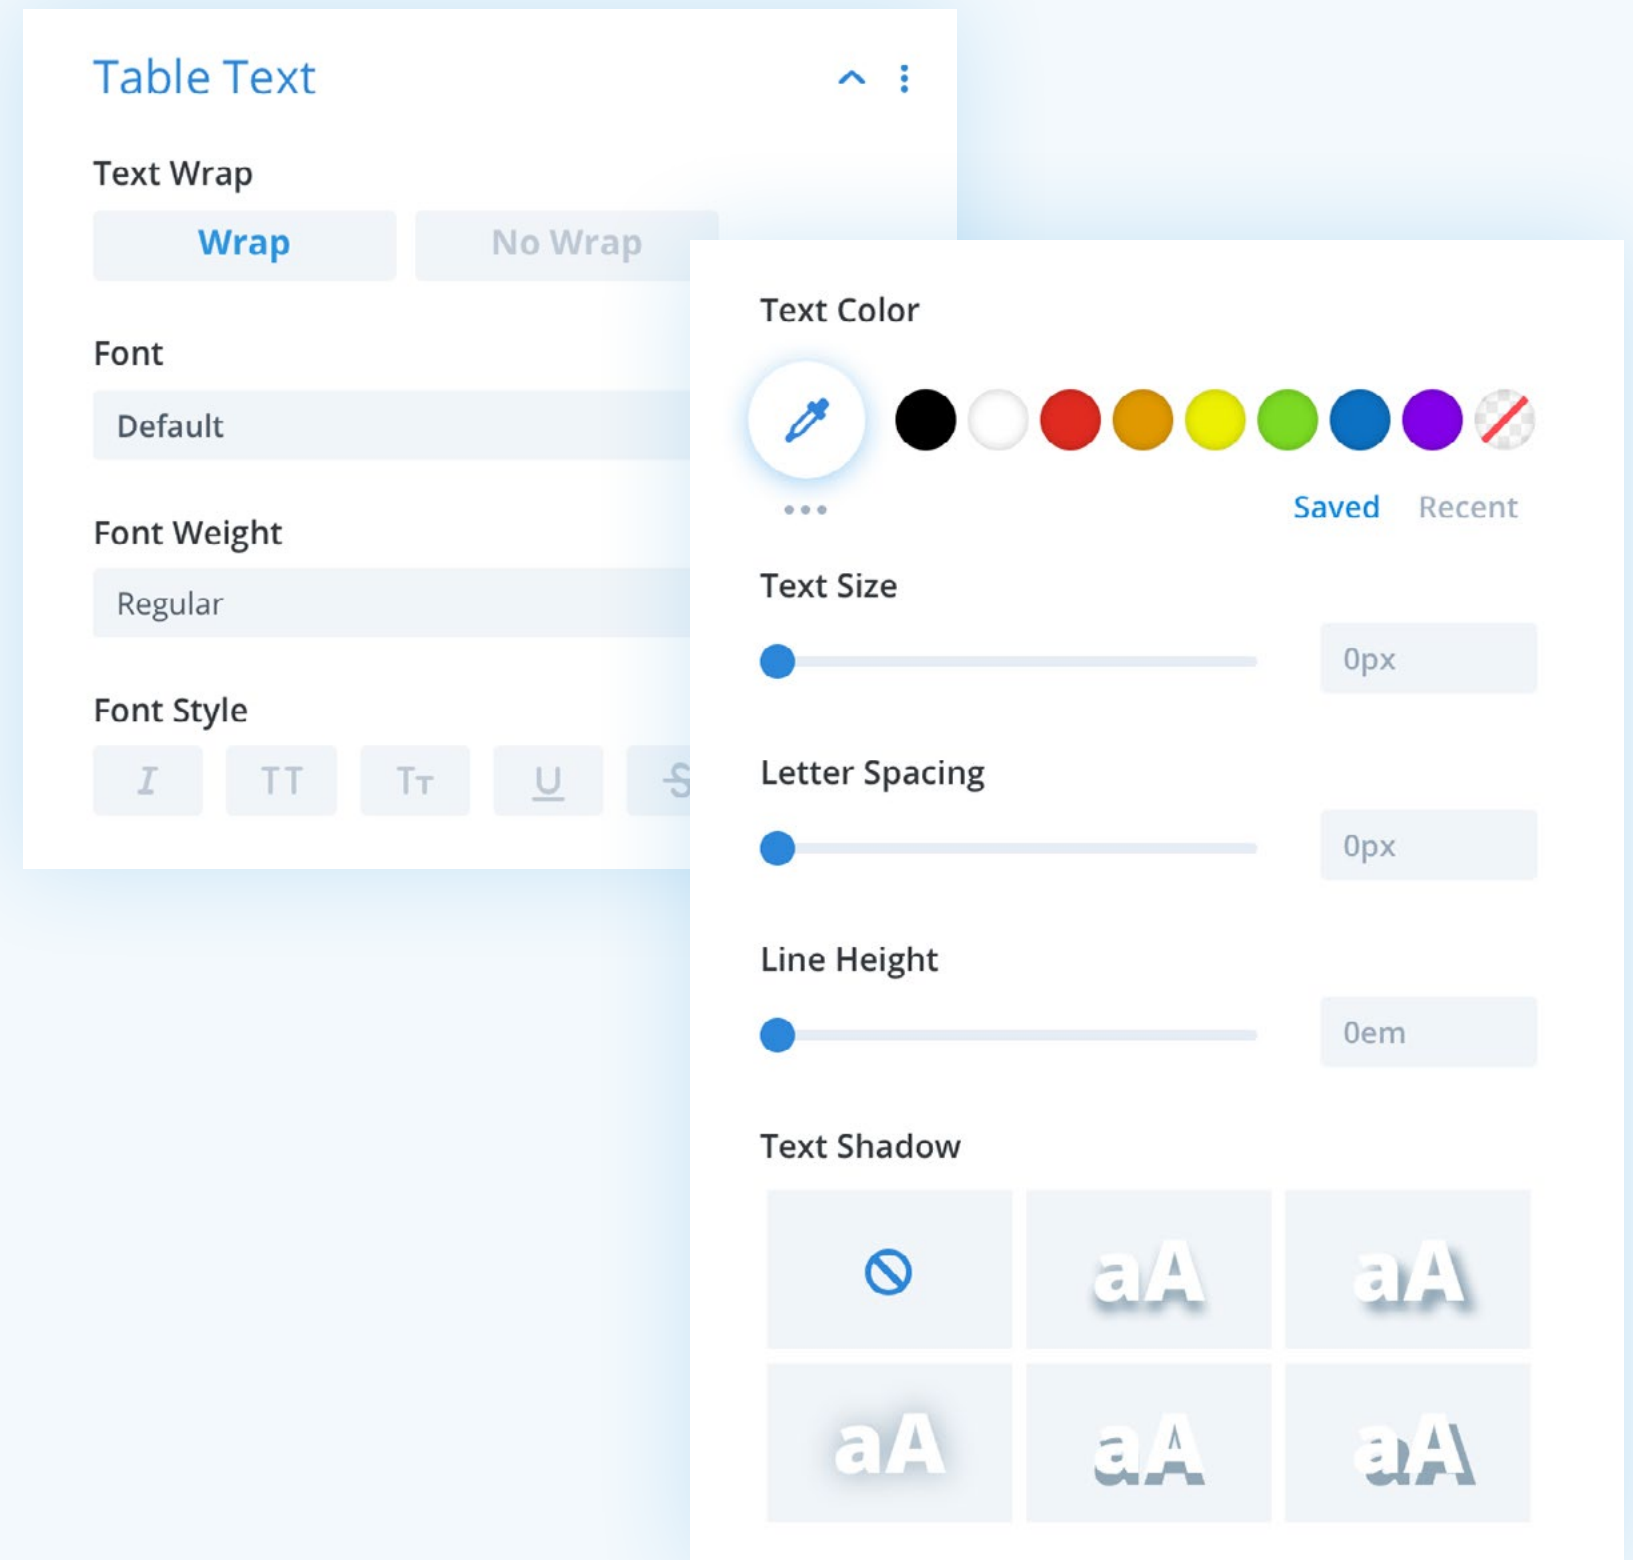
Table Text

Text Wrap

Wrap

No Wrap

Font

Default

Font Weight

Regular

Font Style

I TT Tт U S

Text Color

Saved Recent

Text Size

0px

Letter Spacing

0px

Line Height

0em

Text Shadow

aA aA

aA aA aA